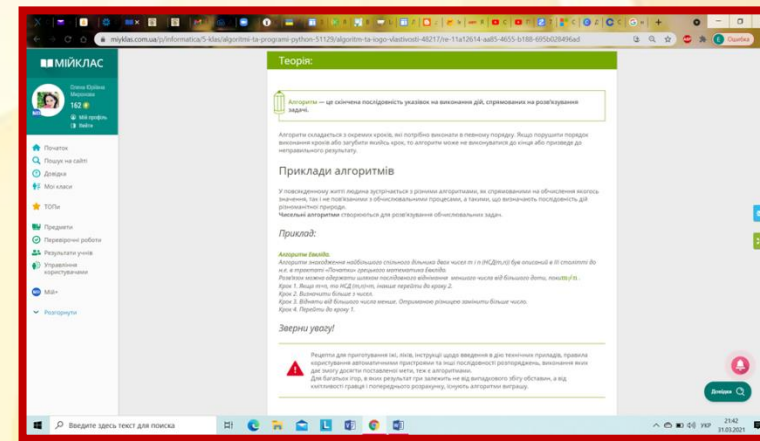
miyklas.com.ua/p/informatica/5-klas/algoritmi-ta-programi-python-51129/algoritm-ta-iogo-vlastivosti-48217/re-11a12614-aa85-4655-b188-695b028496ad

Помилка

МІЙКЛАС

Олена Юріївна Миронова

162

Мій профіль

Вийти

Початок

Пошук на сайті

Довідка

Мої класи

ТОПи

Предмети

Перевірочні роботи

Результати учнів

Управління користувачами

Мій*

Розгорнути

Теорія:

Алгоритм — це скінчена послідовність указівок на виконання дій, спрямованих на розв'язування задачі.

Алгоритм складається з окремих кроків, які потрібно виконати в певному порядку. Якщо порушити порядок виконання кроків або загубити якийсь крок, то алгоритм може не виконуватися до кінця або призведе до неправильного результату.

Приклади алгоритмів

У повсякденному житті людина зустрічається з різними алгоритмами, як спрямованими на обчислення якогось значення, так і не пов'язаними з обчислювальними процесами, а також, що визначають послідовність дій розмаїтної природи.
Числові алгоритми створюються для розв'язування обчислювальних задач.

Приклад:

Алгоритм Евкліда.
Алгоритм знаходження найбільшого спільного дільника двох чисел m і n (НСД(m,n)) був описаний в III столітті до н.е. в трактаті «Початки» грецького математика Евкліда.
Розв'язок можна одержати шляхом послідовного віднімання меншого числа від більшого доти, поки m ≠ n.
Крок 1. Якщо m=n, то НСД (m,n)=m, інакше перейти до кроку 2.
Крок 2. Визначити більше з чисел.
Крок 3. Відняти від більшого числа менше. Отримане різницею замінити більше число.
Крок 4. Перейти до кроку 1.

Зверни увагу!

Рецепти для приготування їжі, ліків, інструкції щодо введення в дію технічних приладів, правила користування автоматичними пристроями та інші послідовності розпоряджень, виконання яких дає змогу досягти поставленої мети, теж є алгоритмами.
Для багатьох ігор, в яких результат гри залежить не від випадкового збігу обставин, а від кмітливості гравця і попереднього розрахунку, існують алгоритми виграшу.

Довідка

Введите здесь текст для поиска

УКР 21:42 31.03.2021